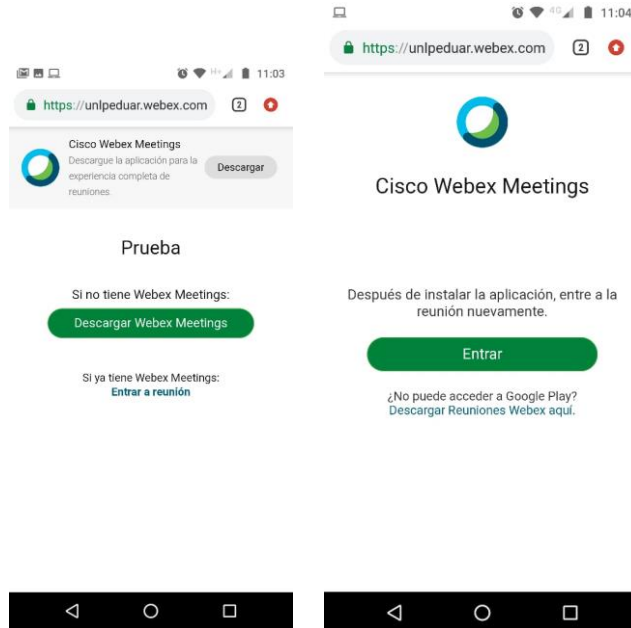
H+ 11:03

https://unlpeduar.webex.com 2

Cisco Webex Meetings
Descargue la aplicación para la experiencia completa de reuniones.
Descargar

Prueba

Si no tiene Webex Meetings:
Descargar Webex Meetings

Si ya tiene Webex Meetings:
Entrar a reunión

4G 11:04

https://unlpeduar.webex.com 2

Cisco Webex Meetings

Después de instalar la aplicación, entre a la reunión nuevamente.

Entrar

¿No puede acceder a Google Play?
Descargar Reuniones Webex aquí.